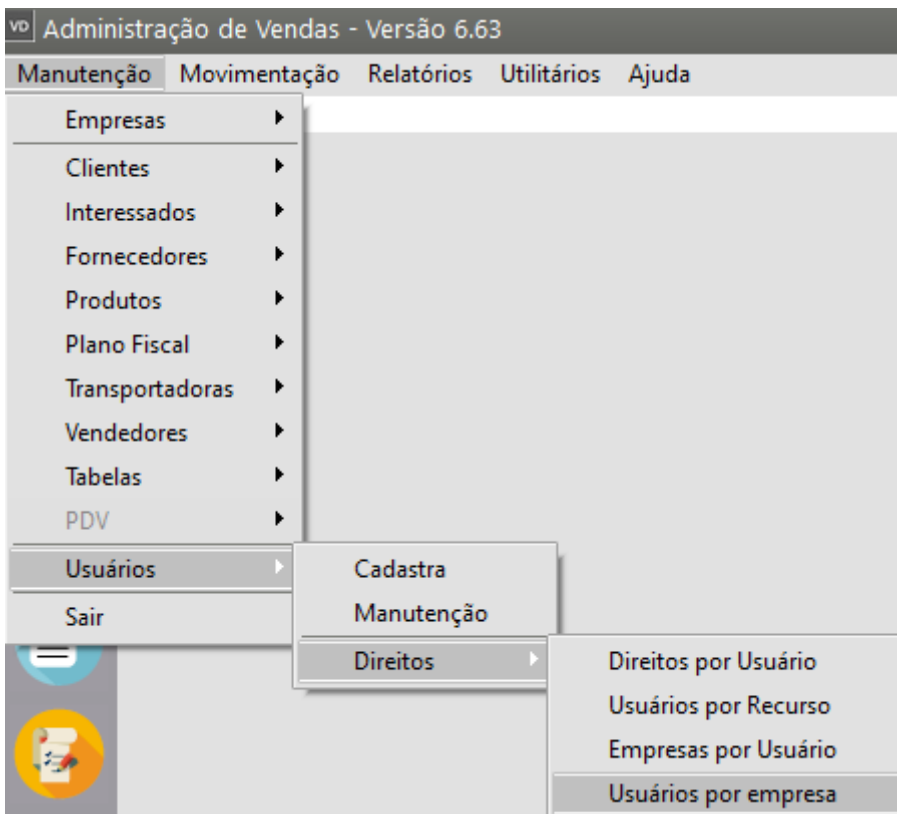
VD Administração de Vendas - Versão 6.63

Manutenção Movimentação Relatórios Utilitários Ajuda

Empresas
Clientes
Interessados
Fornecedores
Produtos
Plano Fiscal
Transportadoras
Vendedores
Tabelas
PDV
Usuários
Sair

Cadastra
Manutenção
Direitos

Direitos por Usuário
Usuários por Recurso
Empresas por Usuário
Usuários por empresa